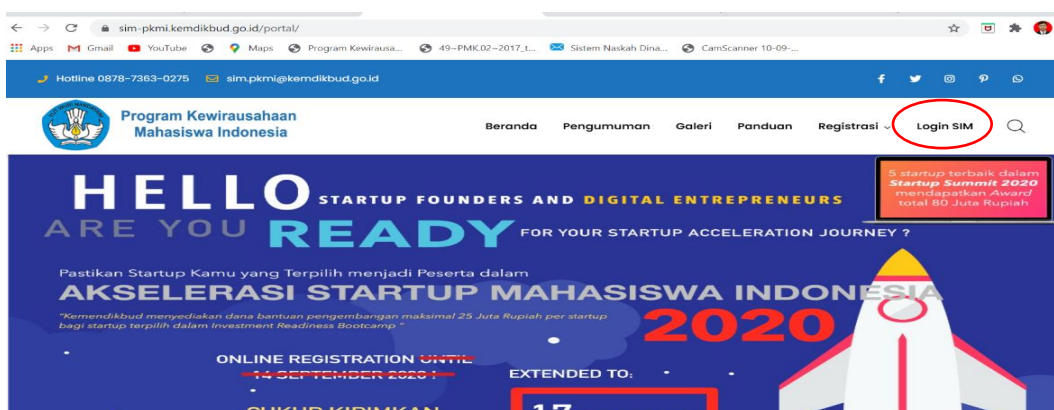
sim-pkmi.kemdikbud.go.id/portal/

Apps Gmail YouTube Maps Program Kewirausa... 49~PMK.02~2017_t... Sistem Naskah Dina... CamScanner 10-09-...

Hotline 0878-7363-0275 sim.pkmi@kemdikbud.go.id

Program Kewirausahaan Mahasiswa Indonesia

Beranda Pengumuman Galeri Panduan Registrasi Login SIM

5 startup terbaik dalam Startup Summit 2020 mendapatkan Award total 80 Juta Rupiah

HELLO STARTUP FOUNDERS AND DIGITAL ENTREPRENEURS

ARE YOU READY FOR YOUR STARTUP ACCELERATION JOURNEY ?

Pastikan Startup Kamu yang Terpilih menjadi Peserta dalam

AKSELERASI STARTUP MAHASISWA INDONESIA

"Kemendikbud menyediakan dana bantuan pengembangan maksimal 25 Juta Rupiah per startup bagi startup terpilih dalam Investment Readiness Bootcamp"

2020

ONLINE REGISTRATION UNTIL 14 SEPTEMBER 2020 !

EXTENDED TO:

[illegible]